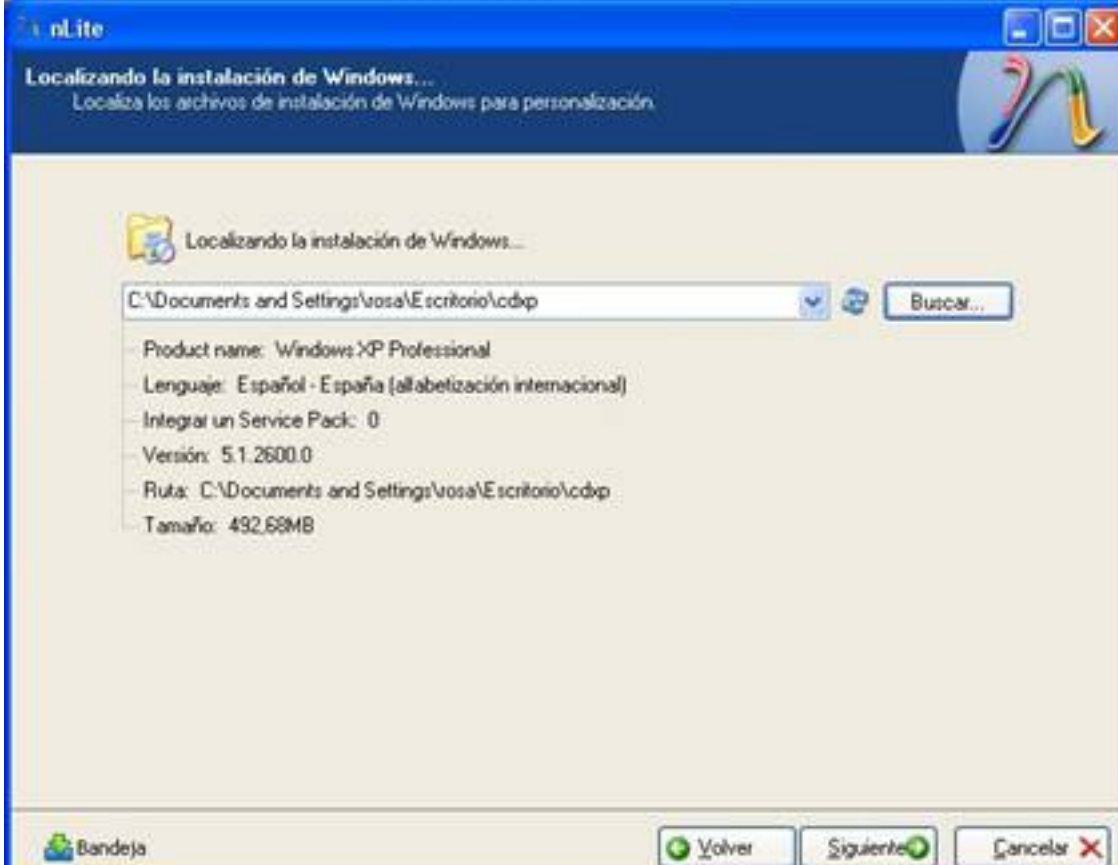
nLite

Localizando la instalación de Windows...
Localiza los archivos de instalación de Windows para personalización.

Localizando la instalación de Windows...

C:\Documents and Settings\rosa\Escritorio\cdxp

Buscar...

Product name: Windows XP Professional
Lenguaje: Español - España (alfabetización internacional)
Integrar un Service Pack: 0
Versión: 5.1.2600.0
Ruta: C:\Documents and Settings\rosa\Escritorio\cdxp
Tamaño: 492,68MB

Bandeja

Volver

Siguiente

Cancelar